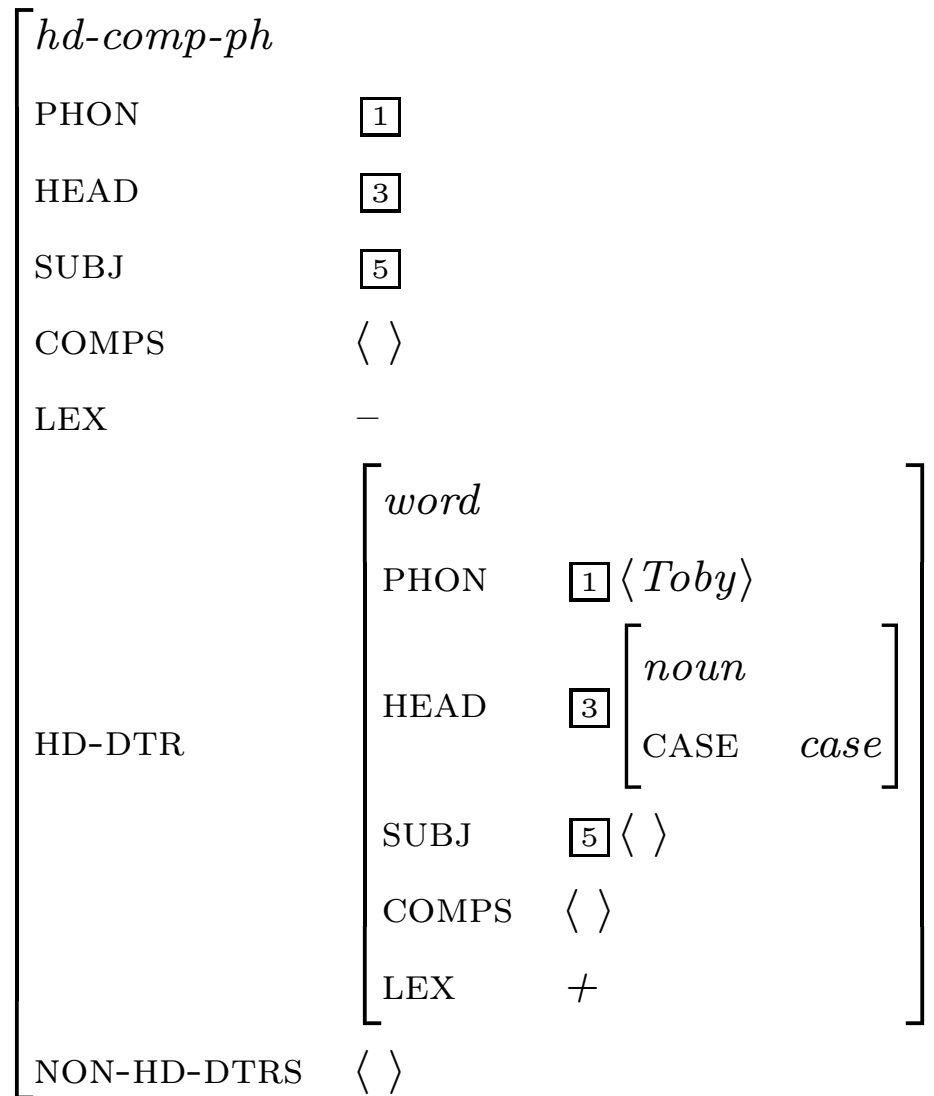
$\left[\begin{array}{ll}
\textit{hd-comp-ph} & \\
\text{PHON} & \boxed{1} \\
\text{HEAD} & \boxed{3} \\
\text{SUBJ} & \boxed{5} \\
\text{COMPS} & \langle\ \rangle \\
\text{LEX} & - \\
\text{HD-DTR} & \left[\begin{array}{ll}
\textit{word} & \\
\text{PHON} & \boxed{1}\ \langle \textit{Toby} \rangle \\
\text{HEAD} & \boxed{3} \left[\begin{array}{ll} \textit{noun} & \\ \text{CASE} & \textit{case} \end{array}\right] \\
\text{SUBJ} & \boxed{5}\ \langle\ \rangle \\
\text{COMPS} & \langle\ \rangle \\
\text{LEX} & +
\end{array}\right] \\
\text{NON-HD-DTRS} & \langle\ \rangle
\end{array}\right.$